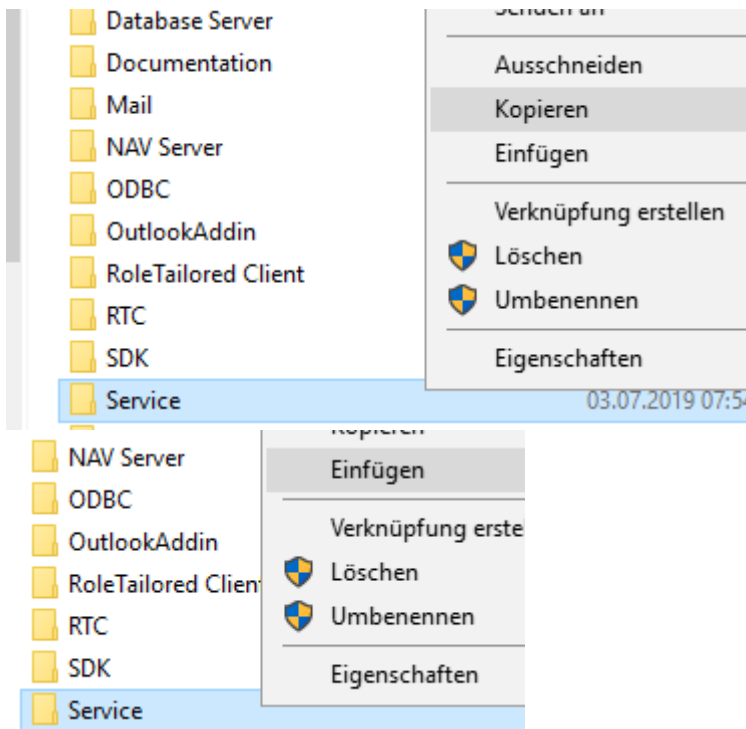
Database Server
Documentation
Mail
NAV Server
ODBC
OutlookAddin
RoleTailored Client
RTC
SDK
Service

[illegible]
Ausschneiden
Kopieren
Einfügen
Verknüpfung erstellen
Löschen
Umbenennen
Eigenschaften

03.07.2019 07:5

NAV Server
ODBC
OutlookAddin
RoleTailored Client
RTC
SDK
Service

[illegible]
Einfügen
Verknüpfung erste
Löschen
Umbenennen
Eigenschaften